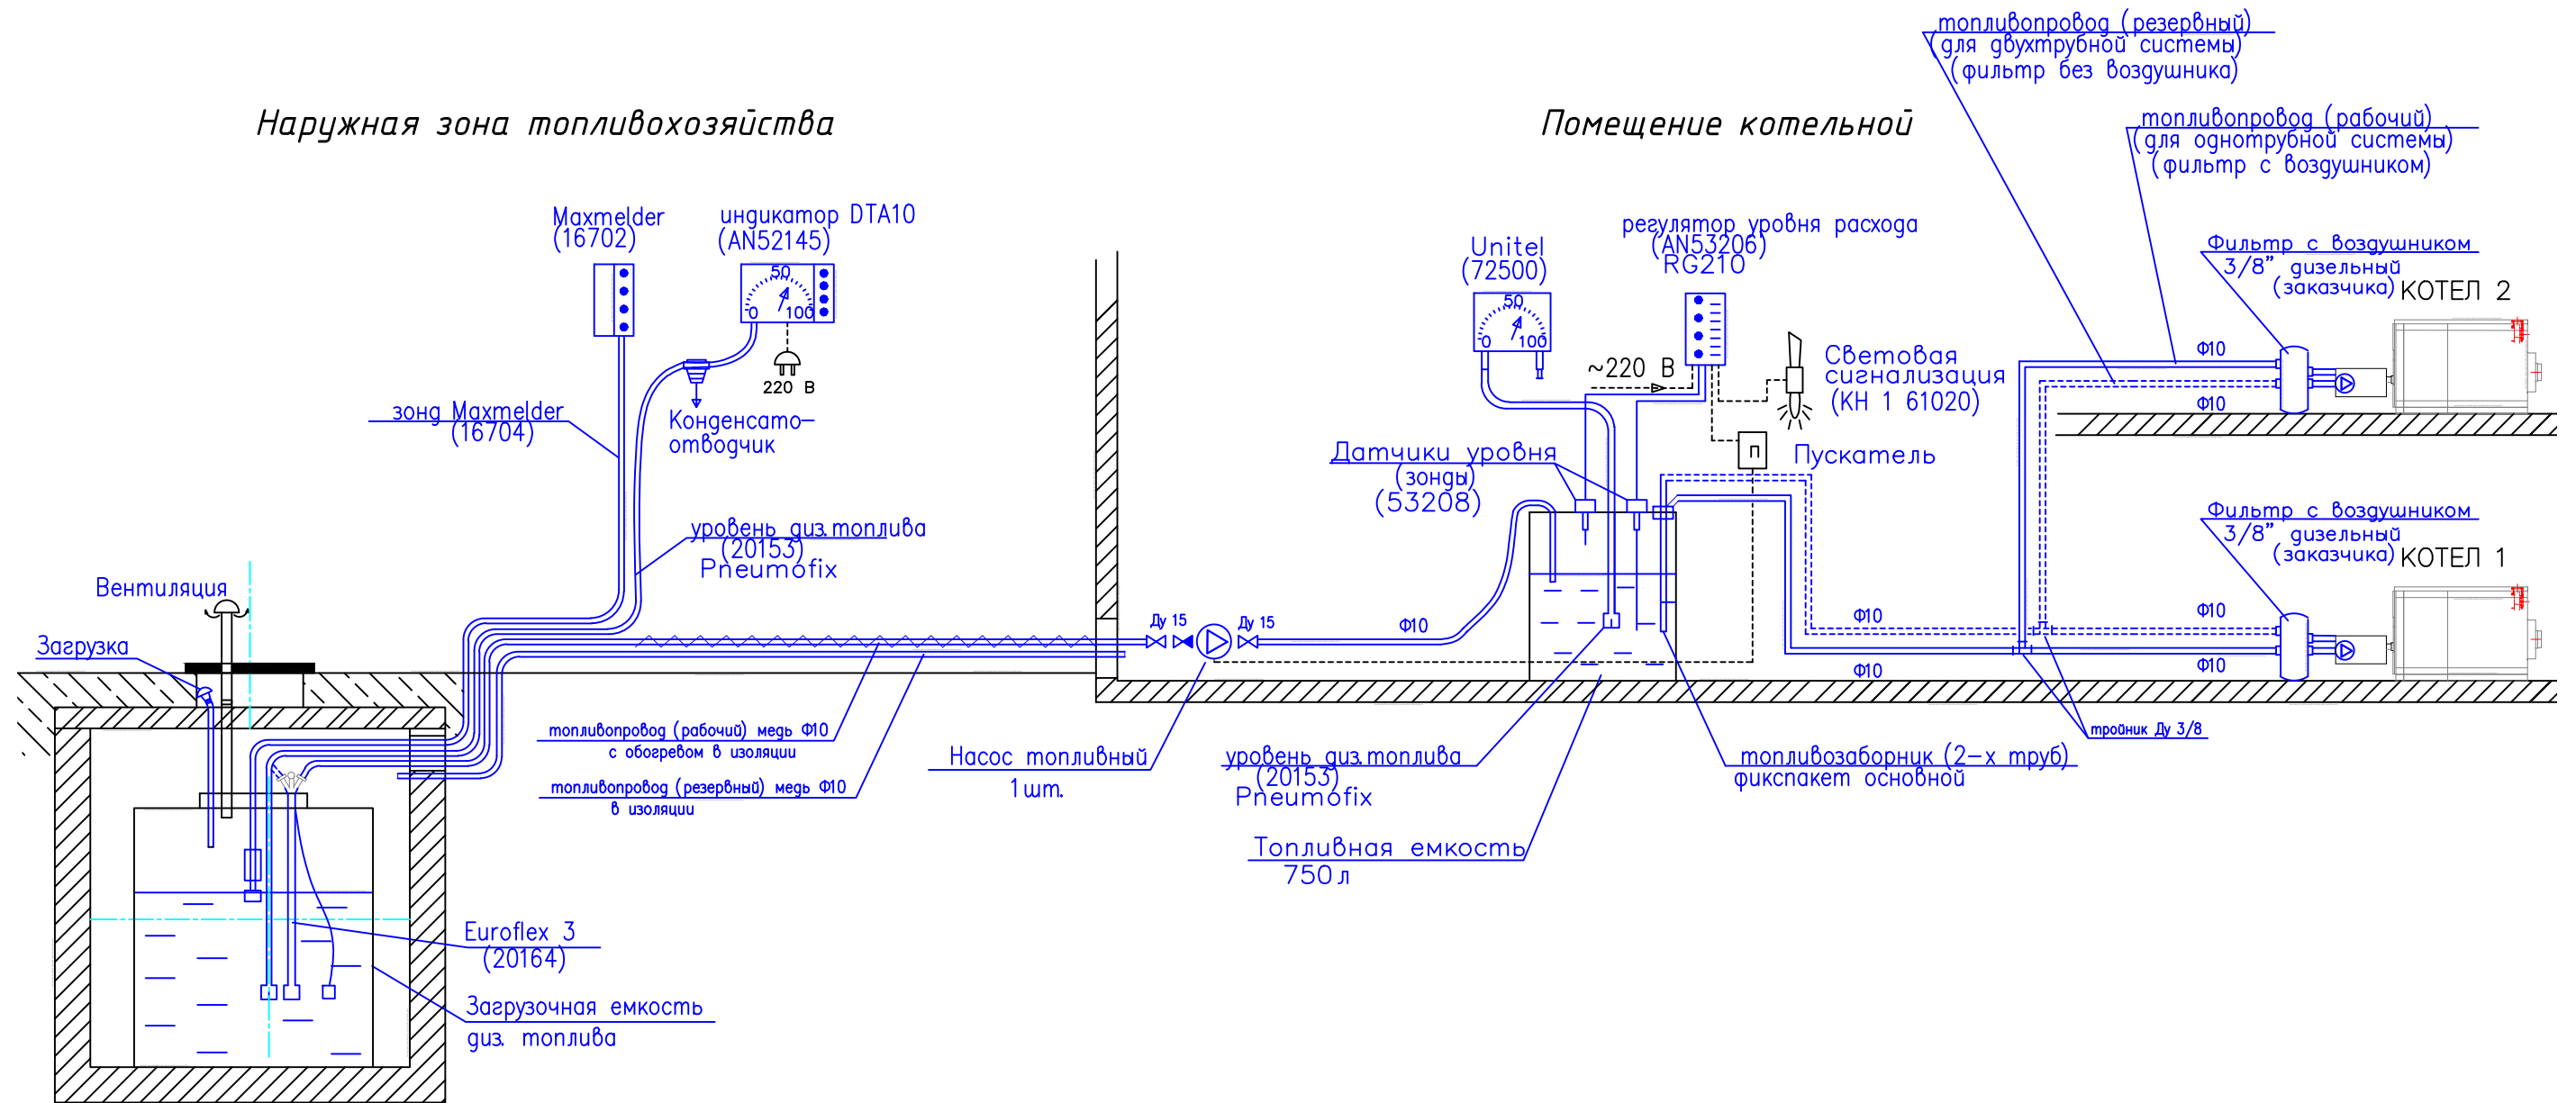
Наружная зона топливохозяйства

Помещение котельной

топливопровод (резервный)
(для двухтрубной системы)
(фильтр без воздушника)

топливопровод (рабочий)
(для однотрубной системы)
(фильтр с воздушником)

Фильтр с воздушником
3/8" дизельный
(заказчика)
КОТЕЛ 2

Фильтр с воздушником
3/8" дизельный
(заказчика)
КОТЕЛ 1

Maxmelder
(16702)

индикатор DTA10
(AN52145)

50
0
100

220 В

Конденсатоотводчик

зонд Maxmelder
(16704)

уровень диз.топлива
(20153)
Pneumofix

Unitel
(72500)

50
0
100

регулятор уровня расхода
(AN53206)
RG210

~220 В

Световая сигнализация
(КН 1 61020)

П

Пускатель

Датчики уровня
(зонды)
(53208)

Вентиляция

Загрузка

Ду 15
Ду 15

Ф10
Ф10
Ф10
Ф10
Ф10
Ф10
Ф10

топливопровод (рабочий) медь Ф10
с обогревом в изоляции

топливопровод (резервный) медь Ф10
в изоляции

Насос топливный
1шт.

уровень диз.топлива
(20153)
Pneumofix

Топливная емкость
750 л

топливозаборник (2-х труб)
фикспакет основной

тройник Ду 3/8

Euroflex 3
(20164)

Загрузочная емкость
диз. топлива